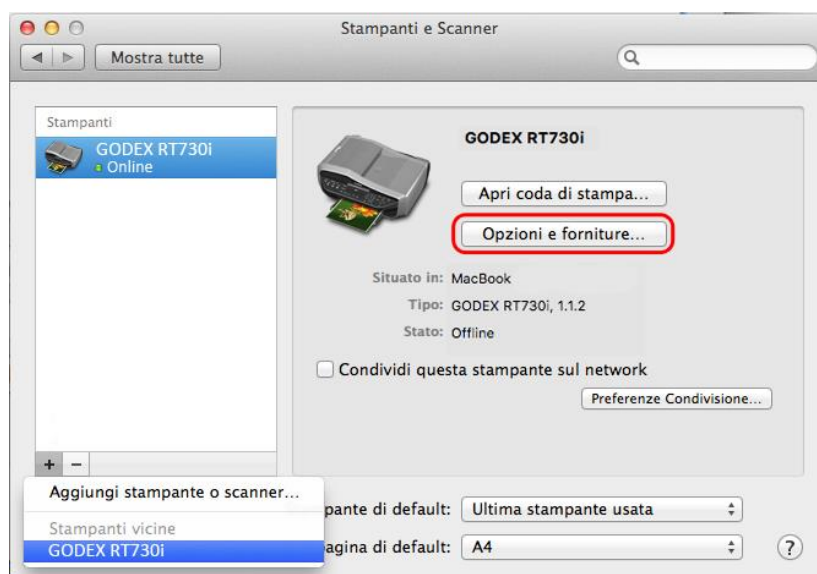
Stampanti e Scanner

Mostra tutte

Stampanti

GODEX RT730i
Online

GODEX RT730i

Apri coda di stampa...

Opzioni e forniture...

Situato in: MacBook
Tipo: GODEX RT730i, 1.1.2
Stato: Offline

Condividi questa stampante sul network

Preferenze Condivisione...

+ −

Aggiungi stampante o scanner...

Stampanti vicine

GODEX RT730i

pante di default: Ultima stampante usata

agina di default: A4

?